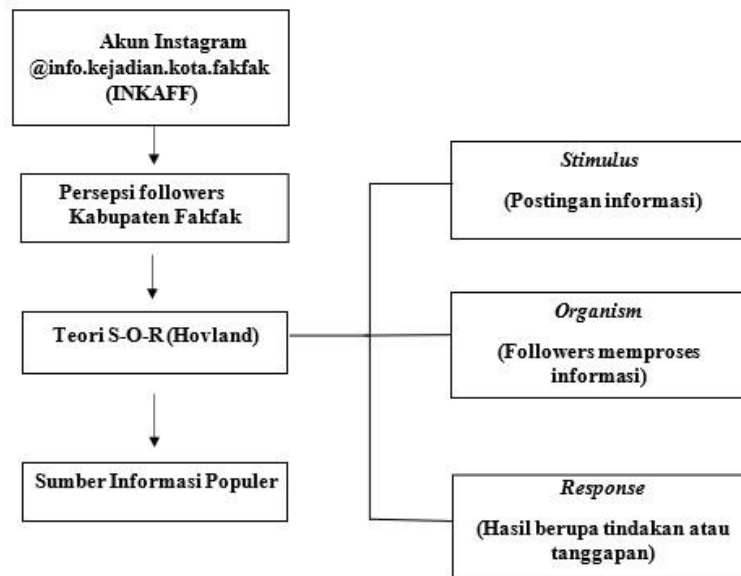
Akun Instagram @info.kejadian.kota.fakfak (INKAFF)

Persepsi followers Kabupaten Fakfak

Teori S-O-R (Hovland)

Sumber Informasi Populer

*Stimulus*

(Postingan informasi)

*Organism*

(Followers memproses informasi)

*Response*

(Hasil berupa tindakan atau tanggapan)